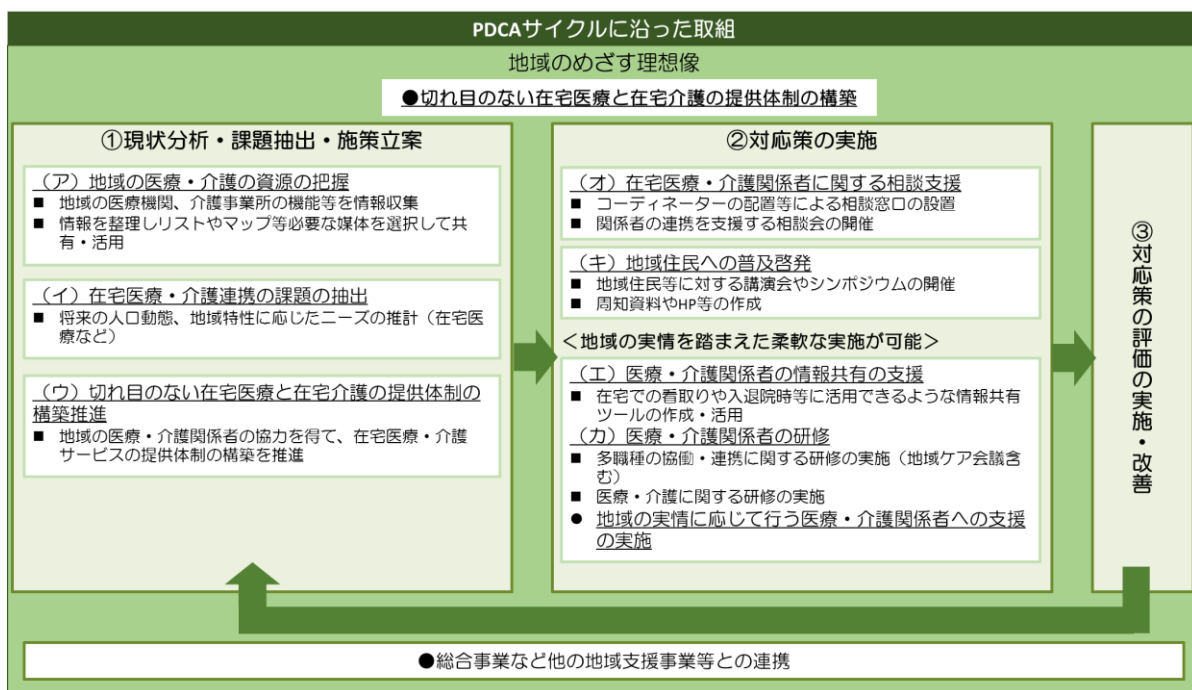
PDCAサイクルに沿った取組

地域のめざす理想像

●切れ目のない在宅医療と在宅介護の提供体制の構築

①現状分析・課題抽出・施策立案

（ア）地域の医療・介護の資源の把握
■ 地域の医療機関、介護事業所の機能等を情報収集
■ 情報を整理しリストやマップ等必要な媒体を選択して共有・活用

（イ）在宅医療・介護連携の課題の抽出
■ 将来の人口動態、地域特性に応じたニーズの推計（在宅医療など）

（ウ）切れ目のない在宅医療と在宅介護の提供体制の構築推進
■ 地域の医療・介護関係者の協力を得て、在宅医療・介護サービスの提供体制の構築を推進

②対応策の実施

（オ）在宅医療・介護関係者に関する相談支援
■ コーディネーターの配置等による相談窓口の設置
■ 関係者の連携を支援する相談会の開催

（キ）地域住民への普及啓発
■ 地域住民等に対する講演会やシンポジウムの開催
■ 周知資料やHP等の作成

＜地域の実情を踏まえた柔軟な実施が可能＞

（エ）医療・介護関係者の情報共有の支援
■ 在宅での看取りや入退院時等に活用できるような情報共有ツールの作成・活用
（カ）医療・介護関係者の研修
■ 多職種の協働・連携に関する研修の実施（地域ケア会議含む）
■ 医療・介護に関する研修の実施
● 地域の実情に応じて行う医療・介護関係者への支援の実施

③対応策の評価の実施・改善

●総合事業など他の地域支援事業等との連携